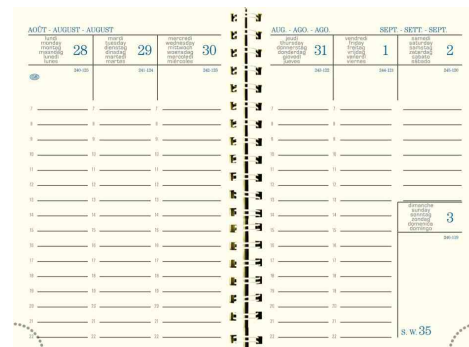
AOÛT - AUGUST - AUGUST

lundi
monday
montag
maandag
lunedì
lunes
28
240-125

mardi
tuesday
dienstag
dinsdag
martedì
martes
29
241-124

mercredi
wednesday
mittwoch
woensdag
mercoledì
miércoles
30
242-123

7
8
9
10
11
12
13
14
15
16
17
18
19
20
21
22

AUG. - AGO. - AGO.

jeudi
thursday
donnerstag
donderdag
giovedì
jueves
31
243-122

SEPT - SETT - SEPT

vendredi
friday
freitag
vrijdag
venerdì
viernes
1
244-121

samedi
saturday
samstag
zaterdag
sabato
sábado
2
245-120

7
8
9
10
11
12
13
14
15
16
17
18
19
20
21
22

dimanche
sunday
sonntag
zondag
domenica
domingo
3
246-119

S. W. 35